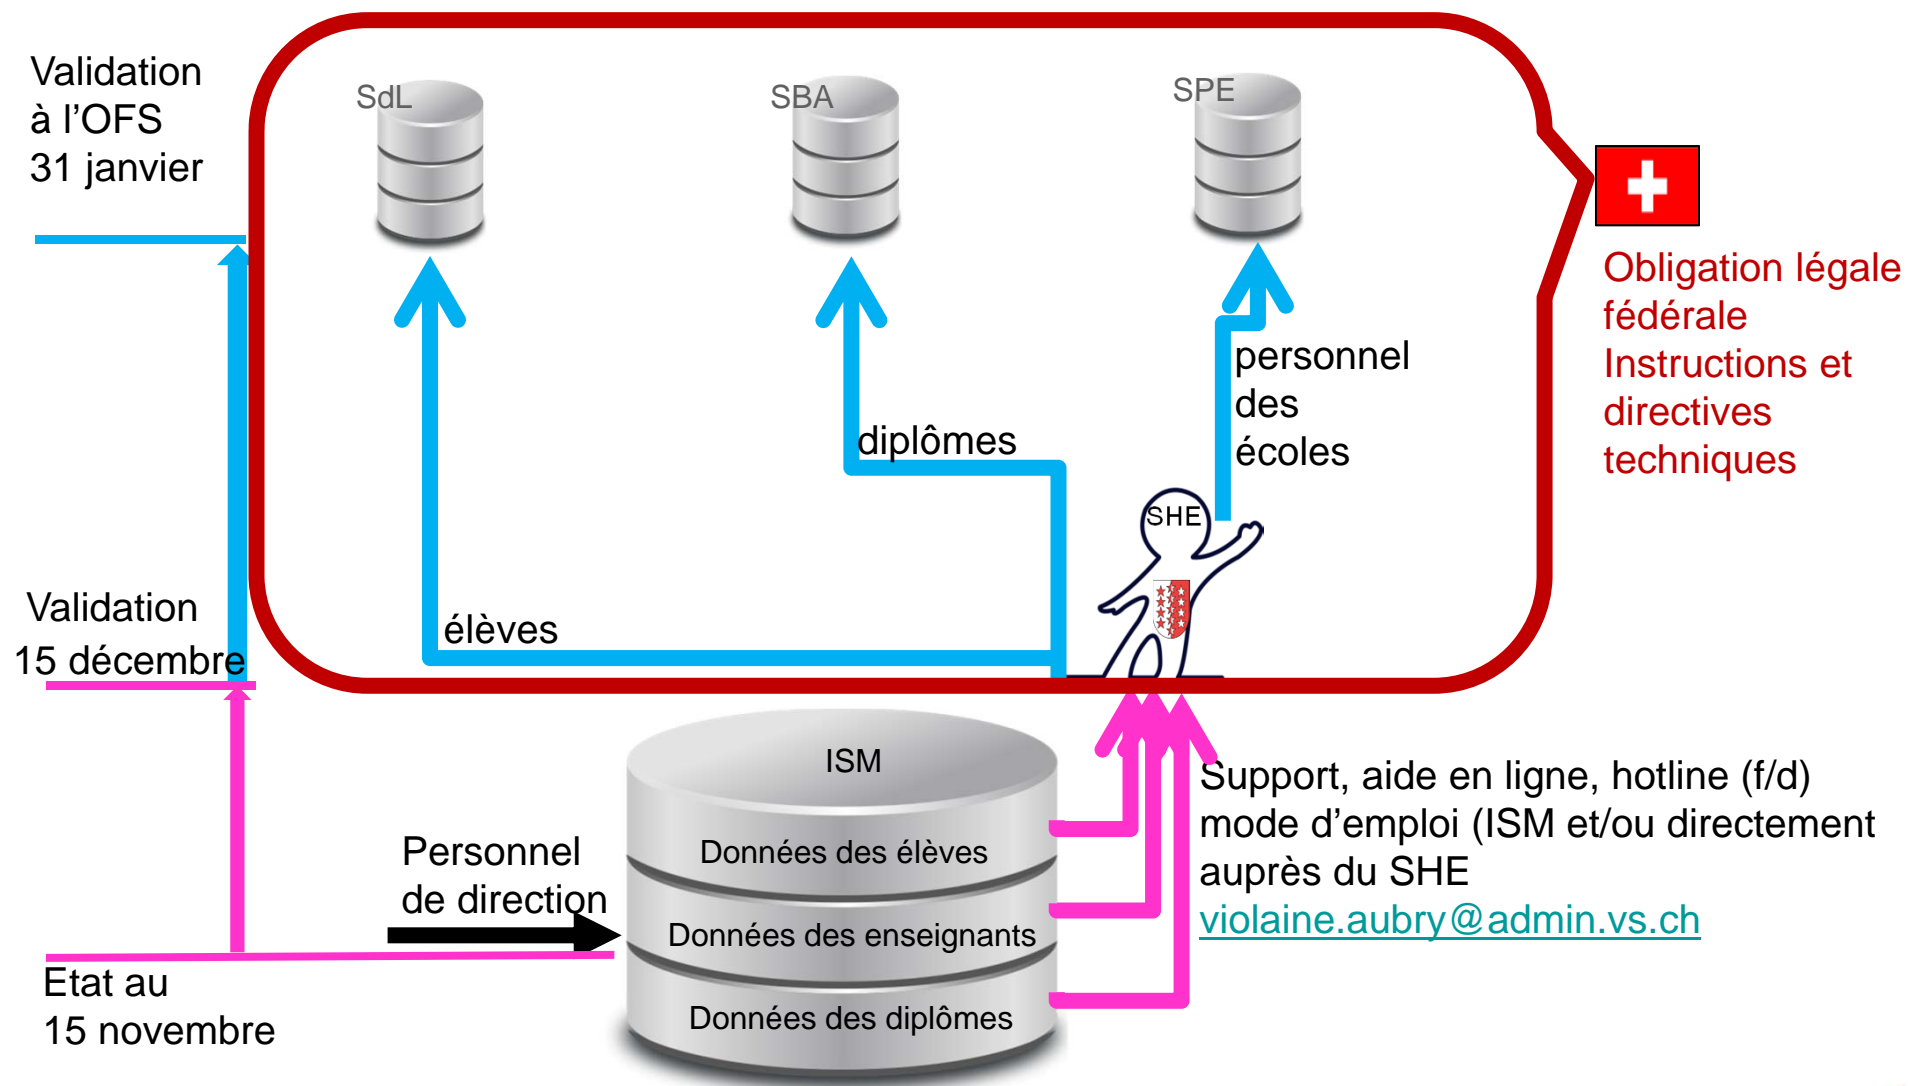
Validation à l’OFS 31 janvier

SdL

SBA

SPE

Obligation légale fédérale
Instructions et directives techniques

personnel des écoles

diplômes

SHE

élèves

Validation 15 décembre

ISM

Données des élèves

Données des enseignants

Données des diplômes

Personnel de direction

Etat au 15 novembre

Support, aide en ligne, hotline (f/d) mode d’emploi (ISM et/ou directement auprès du SHE
violaine.aubry@admin.vs.ch